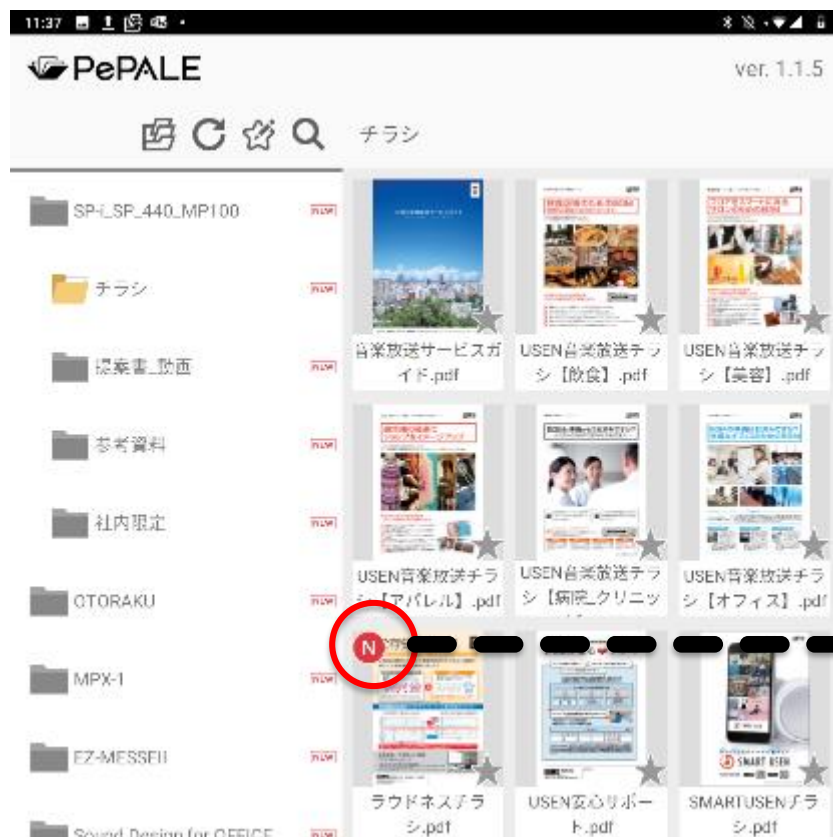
11:37

PePALE

ver. 1.1.5

チラシ

SP-i_SP_440_MP100 NEW

チラシ NEW

提案書_動画 NEW

参考資料 NEW

社内限定 NEW

OTORAKU NEW

MPX-1 NEW

EZ-MESSEII NEW

Sound Design for OFFICE NEW

音楽放送サービスガイド.pdf

USEN音楽放送チラシ【飲食】.pdf

USEN音楽放送チラシ【美容】.pdf

USEN音楽放送チラシ【アパレル】.pdf

USEN音楽放送チラシ【病院_クリニッ

USEN音楽放送チラシ【オフィス】.pdf

N

ラウドネスチラシ.pdf

USEN安心サポート.pdf

SMART USEN

SMARTUSENチラシ.pdf